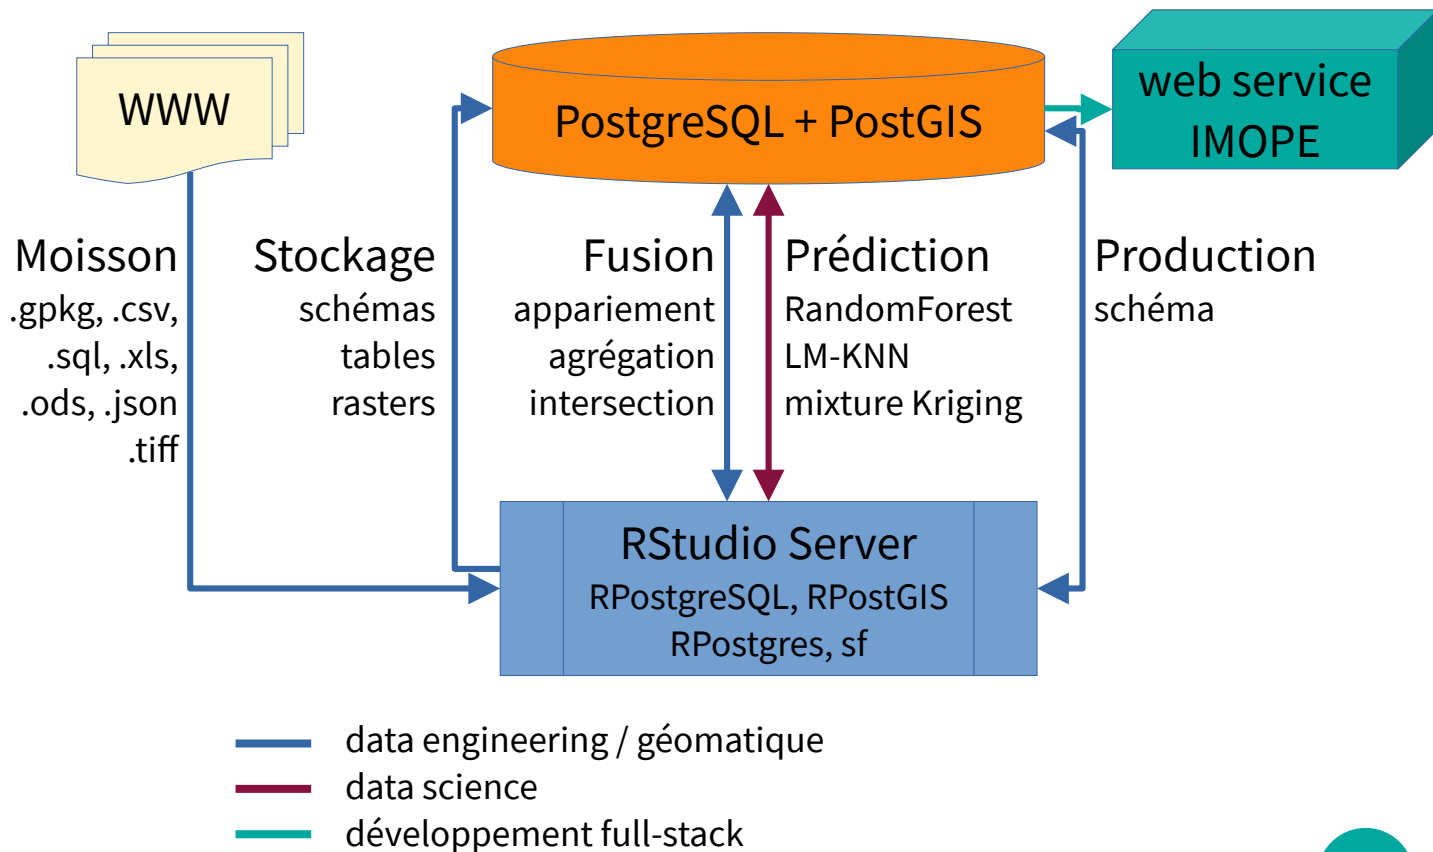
WWW

PostgreSQL + PostGIS

web service IMOPE

Moisson
.gpkg, .csv,
.sql, .xls,
.ods, .json
.tiff

Stockage
schémas
tables
rasters

Fusion
appariement
agrégation
intersection

Prédiction
RandomForest
LM-KNN
mixture Kriging

Production
schéma

RStudio Server
RPostgreSQL, RPostGIS
RPostgres, sf

data engineering / géomatique
data science
développement full-stack